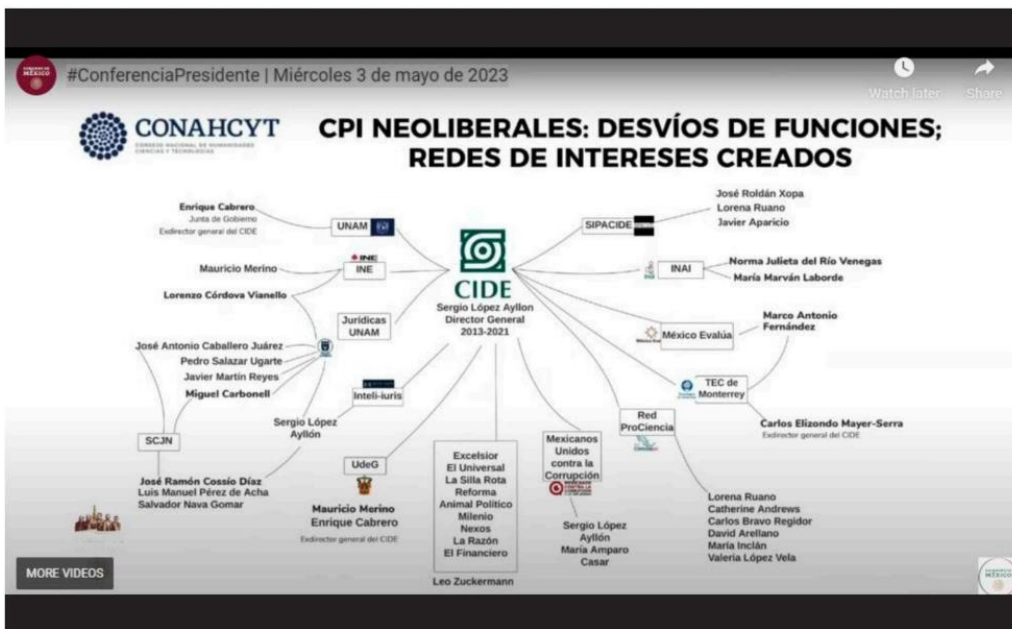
#ConferenciaPresidente | Miércoles 3 de mayo de 2023

Watch later

Share

CONAHCYT
CONSEJO NACIONAL DE HUMANIDADES CIENCIAS Y TECNOLOGÍAS

CPI NEOLIBERALES: DESVÍOS DE FUNCIONES; REDES DE INTERESES CREADOS

CIDE
Sergio López Ayllon
Director General
2013-2021

Enrique Cabrero
Junta de Gobierno
Exdirector general del CIDE

UNAM

Mauricio Merino

INE

INE

Lorenzo Córdova Vianello

Jurídicas UNAM

José Antonio Caballero Juárez
Pedro Salazar Ugarte
Javier Martín Reyes
Miguel Carbonell

SCJN

José Ramón Cossío Díaz
Luis Manuel Pérez de Acha
Salvador Nava Gomar

Inteli-iuris

Sergio López Ayllón

UdeG

Mauricio Merino
Enrique Cabrero
Exdirector general del CIDE

Excelsior
El Universal
La Silla Rota
Reforma
Animal Político
Milenio
Nexos
La Razón
El Financiero

Leo Zuckermann

Mexicanos Unidos contra la Corrupción

Sergio López Ayllón
María Amparo Casar

Red ProCiencia

Lorena Ruano
Catherine Andrews
Carlos Bravo Regidor
David Arellano
María Inclán
Valeria López Vela

SIPACIDE

José Roldán Xopa
Lorena Ruano
Javier Aparicio

INAI

Norma Julieta del Río Venegas
María Marván Laborde

México Evalúa

Marco Antonio Fernández

TEC de Monterrey

Carlos Elizondo Mayer-Serra
Exdirector general del CIDE

MORE VIDEOS